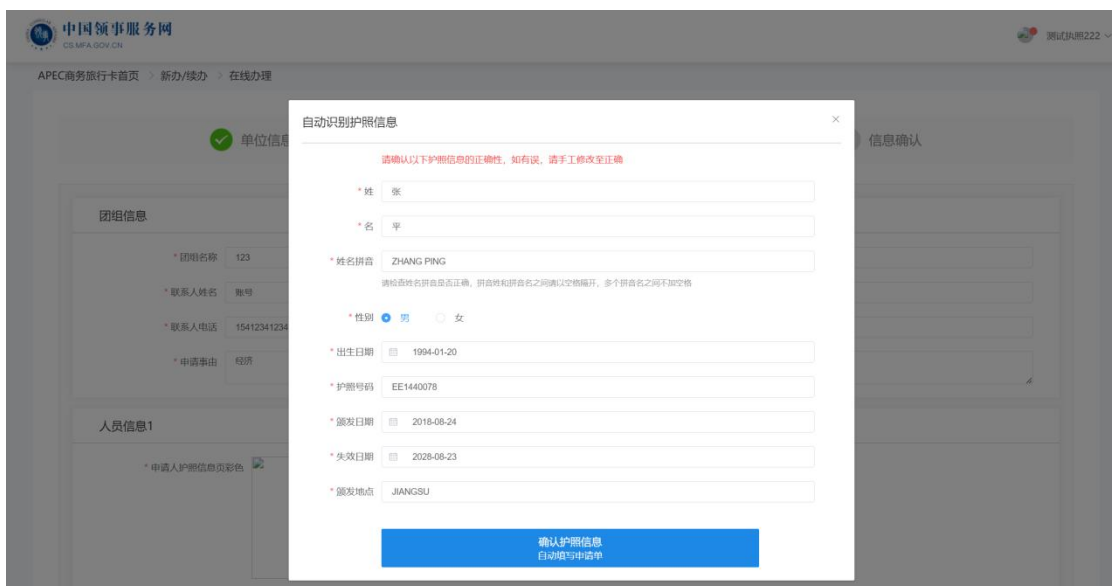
中国领事服务网
CS.MFA.GOV.CN

测试执照222

APEC商务旅行卡首页 > 新办/续办 > 在线办理

单位信息

信息确认

团组信息

* 团组名称 123

* 联系人姓名 账号

* 联系人电话 15412341234

* 申请事由 经济

人员信息1

* 申请人护照信息页彩色

自动识别护照信息

请确认以下护照信息的正确性，如有误，请手工修改至正确

* 姓 张

* 名 平

* 姓名拼音 ZHANG PING

请检查姓名拼音是否正确，拼音姓和拼音名之间请以空格隔开，多个拼音名之间不加空格

* 性别 男 女

* 出生日期 1994-01-20

* 护照号码 EE1440078

* 颁发日期 2018-08-24

* 失效日期 2028-08-23

* 颁发地点 JIANGSU

确认护照信息
自动填写申请单